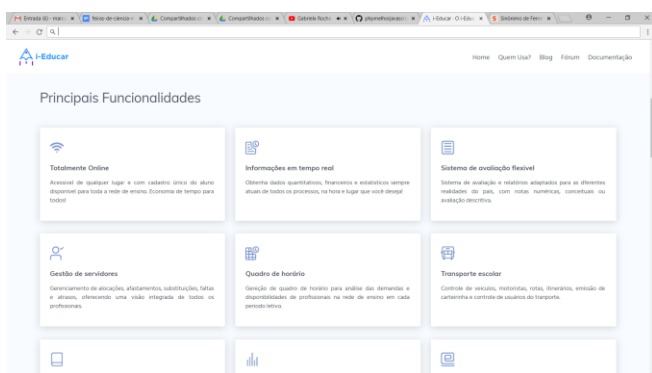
Entrada (0) - marc × Revas-de-ciencia-r × Compartilhados co × Compartilhados co × Gabriela Rocha × phpmelhorpraticas × i-Educar - O i-Edu × Sistema de Fenol ×

i-Educar

Home Quem Usa? Blog Fórum Documentação

Principais Funcionalidades

Totalmente Online

Acessível de qualquer lugar e com cadastro único do aluno disponível para toda a rede de ensino. Economia de tempo para todos!

Informações em tempo real

Obtenha dados quantitativos, financeiros e estatísticos sempre atuais de todos os processos, na hora e lugar que você desejar.

Sistema de avaliação flexível

Sistema de avaliação e relatórios adaptados para as diferentes realidades do país, com notas numéricas, conceituais ou avaliação descritiva.

Gestão de servidores

Gerenciamento de alocações, afastamentos, substituições, faltas e atrasos, oferecendo uma visão integrada de todos os professores.

Quadro de horário

Geração de quadro de horário para análise das demandas e disponibilidades de profissionais na rede de ensino em cada período letivo.

Transporte escolar

Controle de veículos, motoristas, rotas, itinerários, emissão de carteirinha e controle de usuários do transporte.